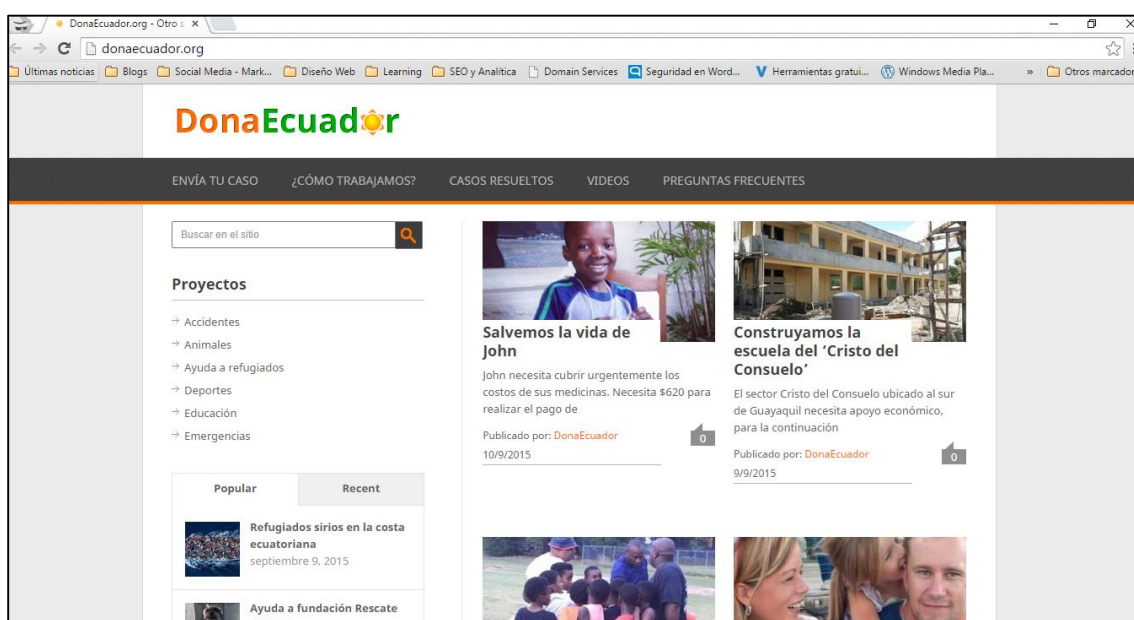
DonaEcuador.org - Otro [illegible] ×

donaecuador.org

Últimas noticias | Blogs | Social Media - Mark... | Diseño Web | Learning | SEO y Analítica | Domain Services | Seguridad en Word... | Herramientas gratui... | Windows Media Pla... | » | Otros marcador

DonaEcuador

ENVÍA TU CASO ¿CÓMO TRABAJAMOS? CASOS RESUELTOS VIDEOS PREGUNTAS FRECUENTES

Buscar en el sitio

Proyectos

→ Accidentes
→ Animales
→ Ayuda a refugiados
→ Deportes
→ Educación
→ Emergencias

Popular | Recent

Refugiados sirios en la costa ecuatoriana
septiembre 9, 2015

Ayuda a fundación Rescate

Salvemos la vida de John

John necesita cubrir urgentemente los costos de sus medicinas. Necesita $620 para realizar el pago de

Publicado por: DonaEcuador
10/9/2015

0

Construyamos la escuela del 'Cristo del Consuelo'

El sector Cristo del Consuelo ubicado al sur de Guayaquil necesita apoyo económico, para la continuación

Publicado por: DonaEcuador
9/9/2015

0